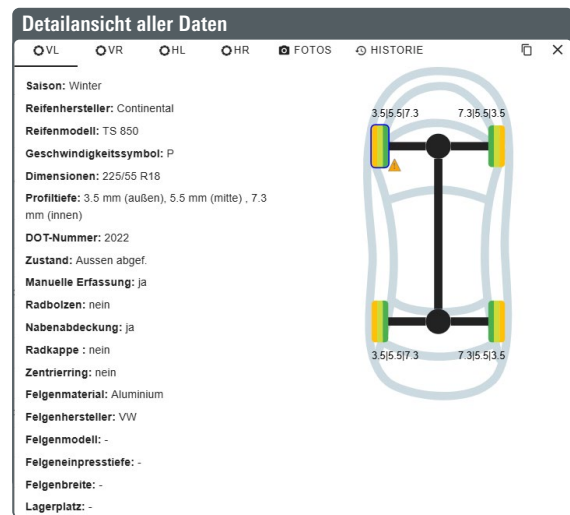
Detailansicht aller Daten

VL VR HL HR FOTOS HISTORIE

Saison: Winter

Reifenhersteller: Continental

Reifenmodell: TS 850

Geschwindigkeitssymbol: P

Dimensionen: 225/55 R18

Profiltiefe: 3.5 mm (außen), 5.5 mm (mitte) , 7.3 mm (innen)

DOT-Nummer: 2022

Zustand: Aussen abgef.

Manuelle Erfassung: ja

Radbolzen: nein

Nabenabdeckung: ja

Radkappe : nein

Zentrierring: nein

Felgenmaterial: Aluminium

Felgenhersteller: VW

Felgenmodell: -

Felgeneinpresstiefe: -

Felgenbreite: -

Lagerplatz: -

3.5|5.5|7.3 7.3|5.5|3.5

3.5|5.5|7.3 7.3|5.5|3.5